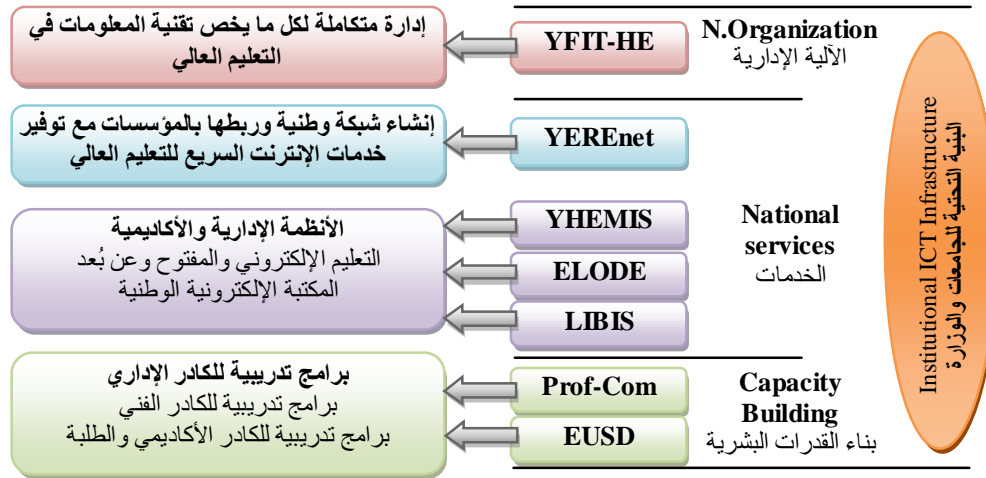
Institutional ICT Infrastructure
البنية التحتية للجامعات والوزارة

N.Organization
الآلية الإدارية

YFIT-HE

إدارة متكاملة لكل ما يخص تقنية المعلومات في التعليم العالي

YEREnet

إنشاء شبكة وطنية وربطها بالمؤسسات مع توفير خدمات الإنترنت السريع للتعليم العالي

National services
الخدمات

YHEMIS

ELODE

LIBIS

الأنظمة الإدارية والأكاديمية
التعليم الإلكتروني والمفتوح وعن بُعد
المكتبة الإلكترونية الوطنية

Capacity Building
بناء القدرات البشرية

Prof-Com

EUSD

برامج تدريبية للكادر الإداري
برامج تدريبية للكادر الفني
برامج تدريبية للكادر الأكاديمي والطلبة